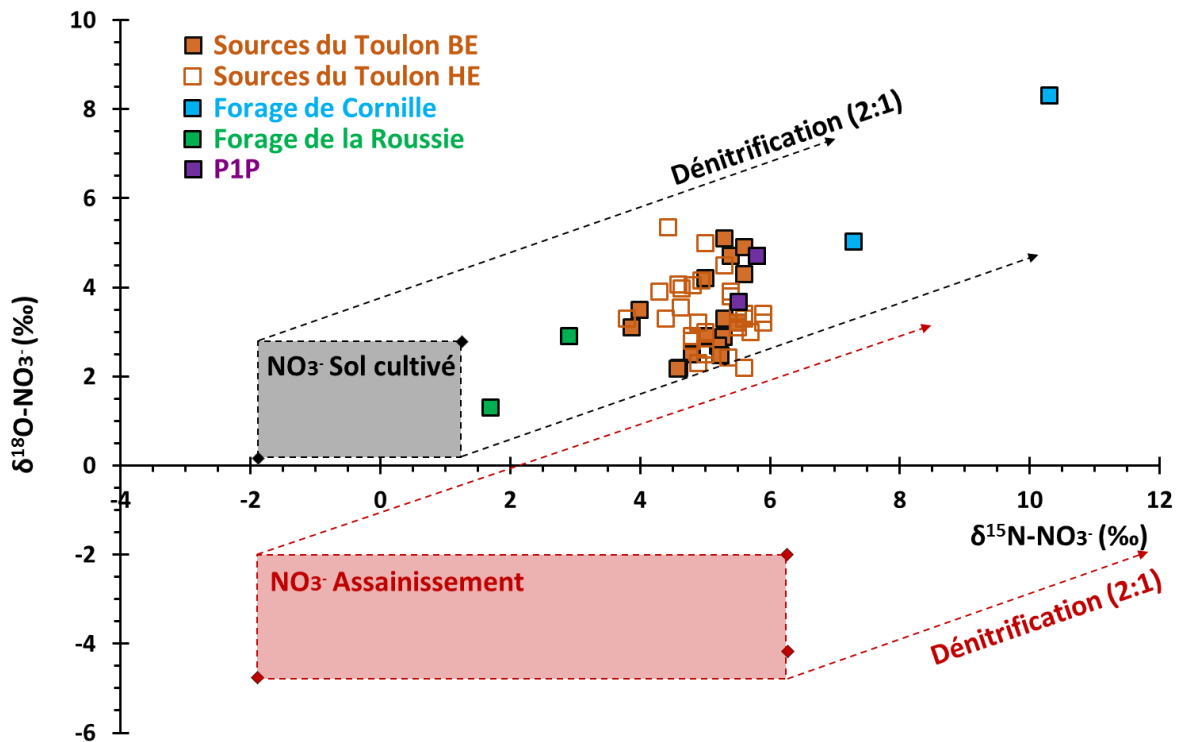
Sources du Toulon BE
Sources du Toulon HE
Forage de Cornille
Forage de la Roussie
P1P

Dénitrification (2:1)

$\delta^{18}O$-$NO_3^-$ (‰)

10
8
6
4
2
0
-2
-4
-6

-4
-2
0
2
4
6
8
10
12

$NO_3^-$ Sol cultivé

$\delta^{15}N$-$NO_3^-$ (‰)

$NO_3^-$ Assainissement

Dénitrification (2:1)